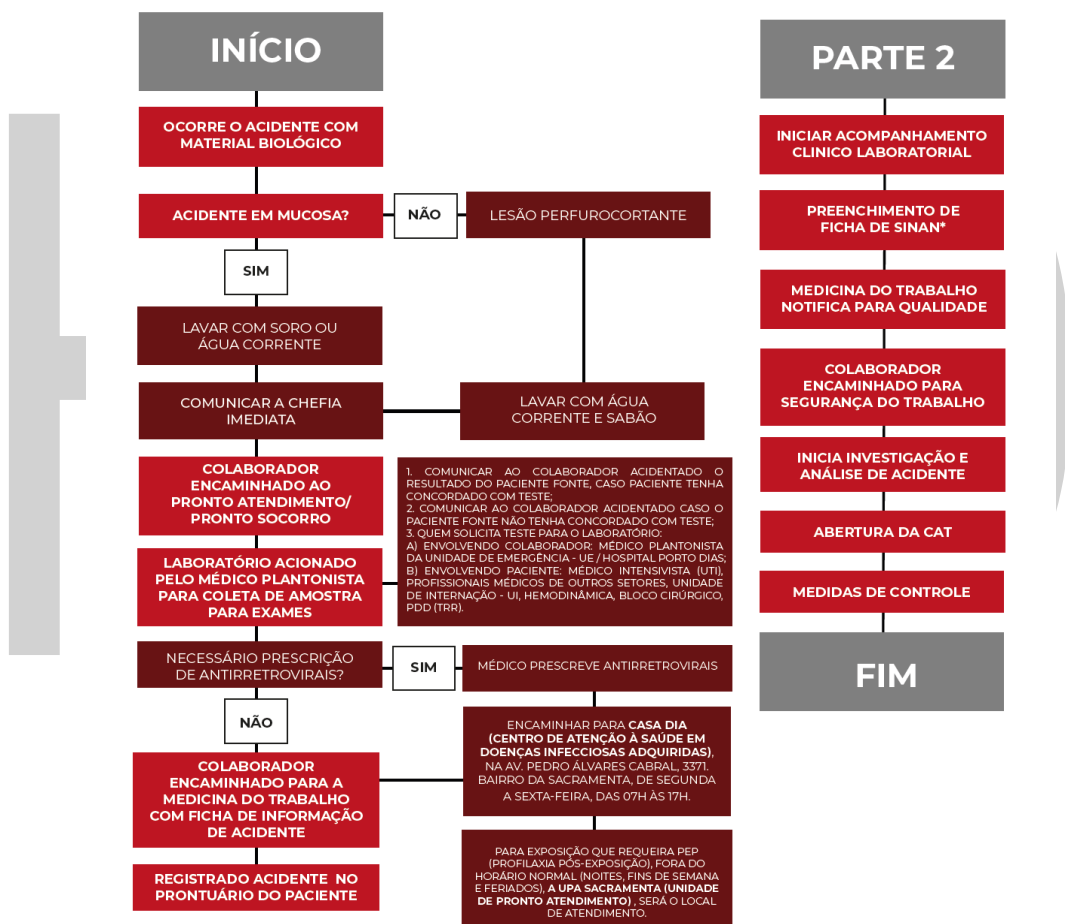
INÍCIO

OCORRE O ACIDENTE COM MATERIAL BIOLÓGICO

ACIDENTE EM MUCOSA?

NÃO

LESÃO PERFUROCORTANTE

SIM

LAVAR COM SORO OU ÁGUA CORRENTE

COMUNICAR A CHEFIA IMEDIATA

LAVAR COM ÁGUA CORRENTE E SABÃO

COLABORADOR ENCAMINHADO AO PRONTO ATENDIMENTO/ PRONTO SOCORRO

1. COMUNICAR AO COLABORADOR ACIDENTADO O RESULTADO DO PACIENTE FONTE, CASO PACIENTE TENHA CONCORDADO COM TESTE;
2. COMUNICAR AO COLABORADOR ACIDENTADO CASO O PACIENTE FONTE NÃO TENHA CONCORDADO COM TESTE;
3. QUEM SOLICITA TESTE PARA O LABORATÓRIO:
A) ENVOLVENDO COLABORADOR: MÉDICO PLANTONISTA DA UNIDADE DE EMERGÊNCIA - UE / HOSPITAL PORTO DIAS;
B) ENVOLVENDO PACIENTE: MÉDICO INTENSIVISTA (UTI), PROFISSIONAIS MÉDICOS DE OUTROS SETORES, UNIDADE DE INTERNAÇÃO - UI, HEMODINÂMICA, BLOCO CIRÚRGICO, PDD (TRR).

LABORATÓRIO ACIONADO PELO MÉDICO PLANTONISTA PARA COLETA DE AMOSTRA PARA EXAMES

NECESSÁRIO PRESCRIÇÃO DE ANTIRRETROVIRAIS?

SIM

MÉDICO PRESCREVE ANTIRRETROVIRAIS

NÃO

ENCAMINHAR PARA CASA DIA (CENTRO DE ATENÇÃO À SAÚDE EM DOENÇAS INFECCIOSAS ADQUIRIDAS), NA AV. PEDRO ÁLVARES CABRAL, 3371. BAIRRO DA SACRAMENTA, DE SEGUNDA A SEXTA-FEIRA, DAS 07H ÀS 17H.

COLABORADOR ENCAMINHADO PARA A MEDICINA DO TRABALHO COM FICHA DE INFORMAÇÃO DE ACIDENTE

PARA EXPOSIÇÃO QUE REQUEIRA PEP (PROFILAXIA PÓS-EXPOSIÇÃO), FORA DO HORÁRIO NORMAL (NOITES, FINS DE SEMANA E FERIADOS), A UPA SACRAMENTA (UNIDADE DE PRONTO ATENDIMENTO) , SERÁ O LOCAL DE ATENDIMENTO.

REGISTRADO ACIDENTE NO PRONTUÁRIO DO PACIENTE

PARTE 2

INICIAR ACOMPANHAMENTO CLINICO LABORATORIAL

PREENCHIMENTO DE FICHA DE SINAN*

MEDICINA DO TRABALHO NOTIFICA PARA QUALIDADE

COLABORADOR ENCAMINHADO PARA SEGURANÇA DO TRABALHO

INICIA INVESTIGAÇÃO E ANÁLISE DE ACIDENTE

ABERTURA DA CAT

MEDIDAS DE CONTROLE

FIM